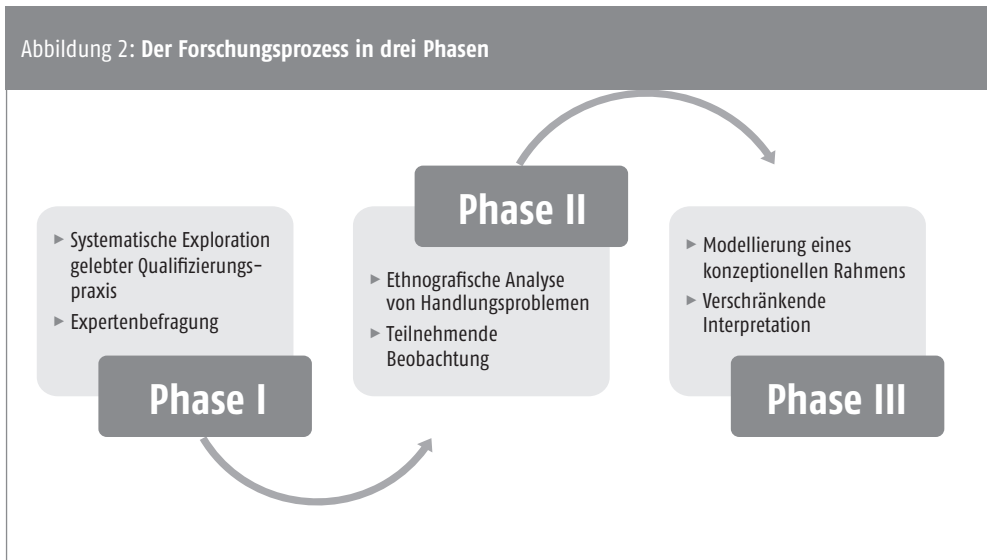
Abbildung 2: **Der Forschungsprozess in drei Phasen**

► Systematische Exploration gelebter Qualifizierungspraxis
► Expertenbefragung

Phase I

Phase II

► Ethnografische Analyse von Handlungsproblemen
► Teilnehmende Beobachtung

► Modellierung eines konzeptionellen Rahmens
► Verschränkende Interpretation

Phase III